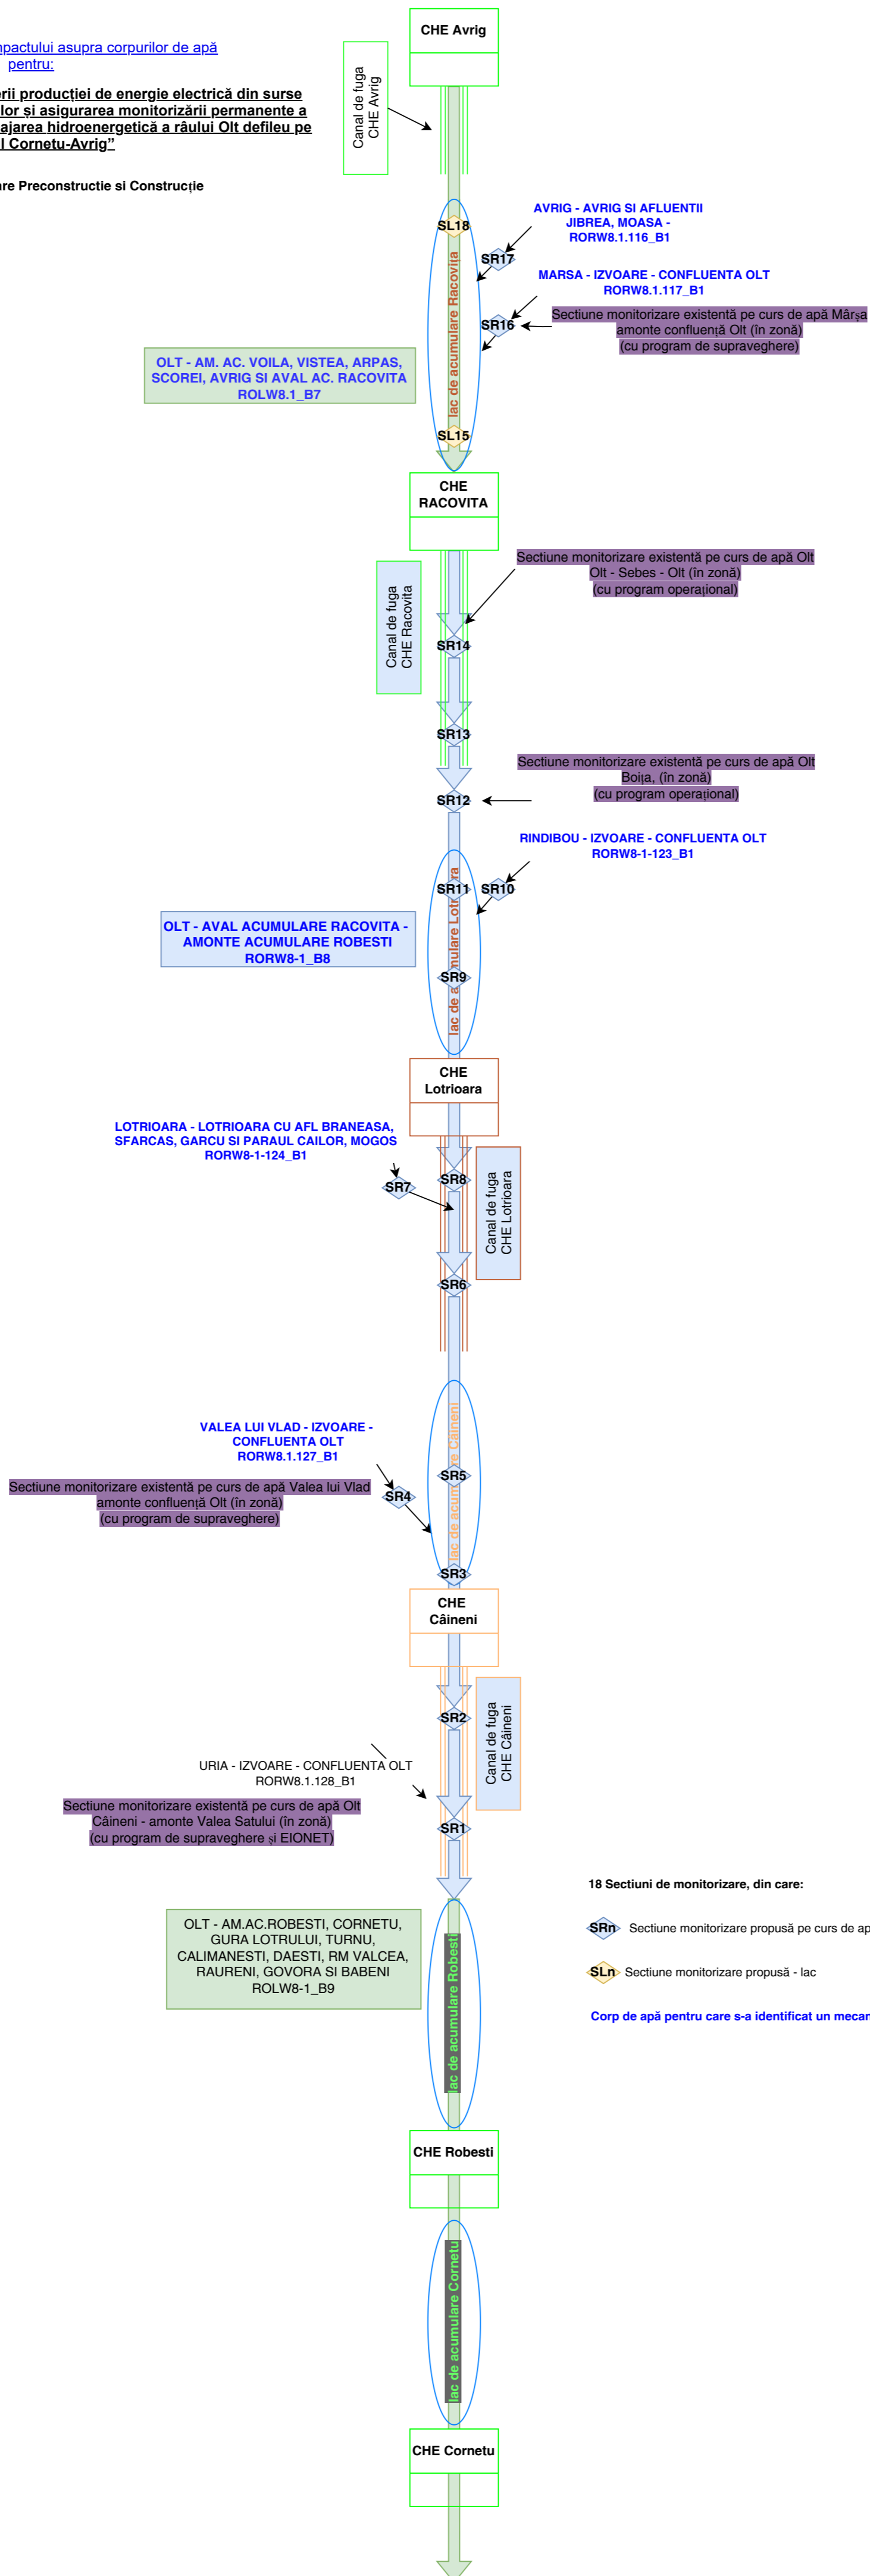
npactului asupra corpurilor de apă pentru:

erii producției de energie electrică din surse lor și asigurarea monitorizării permanente a ajarea hidroenergetică a râului Olt defileu pe l Cornetu-Avrig"

are Preconstructie si Construcție

CHE Avrig

Canal de fuga CHE Avrig

SL18

AVRIG - AVRIG SI AFLUENTII JIBREA, MOASA - RORW8.1.116_B1

SR17

MARSA - IZVOARE - CONFLUENTA OLT RORW8.1.117_B1

SR16

Sectiune monitorizare existentă pe curs de apă Mârșa amonte confluență Olt (în zonă) (cu program de supraveghere)

lac de acumulare Racovita

OLT - AM. AC. VOILA, VISTEA, ARPAS, SCOREI, AVRIG SI AVAL AC. RACOVITA ROLW8.1_B7

SL15

CHE RACOVITA

Sectiune monitorizare existentă pe curs de apă Olt Olt - Sebes - Olt (în zonă) (cu program operațional)

Canal de fuga CHE Racovita

SR14

SR13

Sectiune monitorizare existentă pe curs de apă Olt Boița, (în zonă) (cu program operațional)

SR12

RINDIBOU - IZVOARE - CONFLUENTA OLT RORW8-1-123_B1

SR11

SR10

OLT - AVAL ACUMULARE RACOVITA - AMONTE ACUMULARE ROBESTI RORW8-1_B8

lac de a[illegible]mulare Lot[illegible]a

SR9

CHE Lotrioara

LOTRIOARA - LOTRIOARA CU AFL BRANEASA, SFARCAS, GARCU SI PARAUL CAILOR, MOGOS RORW8-1-124_B1

SR7

SR8

Canal de fuga CHE Lotrioara

SR6

VALEA LUI VLAD - IZVOARE - CONFLUENTA OLT RORW8.1.127_B1

Sectiune monitorizare existentă pe curs de apă Valea lui Vlad amonte confluență Olt (în zonă) (cu program de supraveghere)

SR4

SR5

lac de acum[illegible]re Câineni

SR3

CHE Câineni

SR2

Canal de fuga CHE Câineni

URIA - IZVOARE - CONFLUENTA OLT RORW8.1.128_B1

Sectiune monitorizare existentă pe curs de apă Olt Câineni - amonte Valea Satului (în zonă) (cu program de supraveghere și EIONET)

SR1

18 Sectiuni de monitorizare, din care:

SRn Sectiune monitorizare propusă pe curs de ap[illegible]

SLn Sectiune monitorizare propusă - lac

Corp de apă pentru care s-a identificat un mecar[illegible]

OLT - AM.AC.ROBESTI, CORNETU, GURA LOTRULUI, TURNU, CALIMANESTI, DAESTI, RM VALCEA, RAURENI, GOVORA SI BABENI ROLW8-1_B9

lac de acumulare Robesti

CHE Robesti

lac de acumulare Cornetu

CHE Cornetu